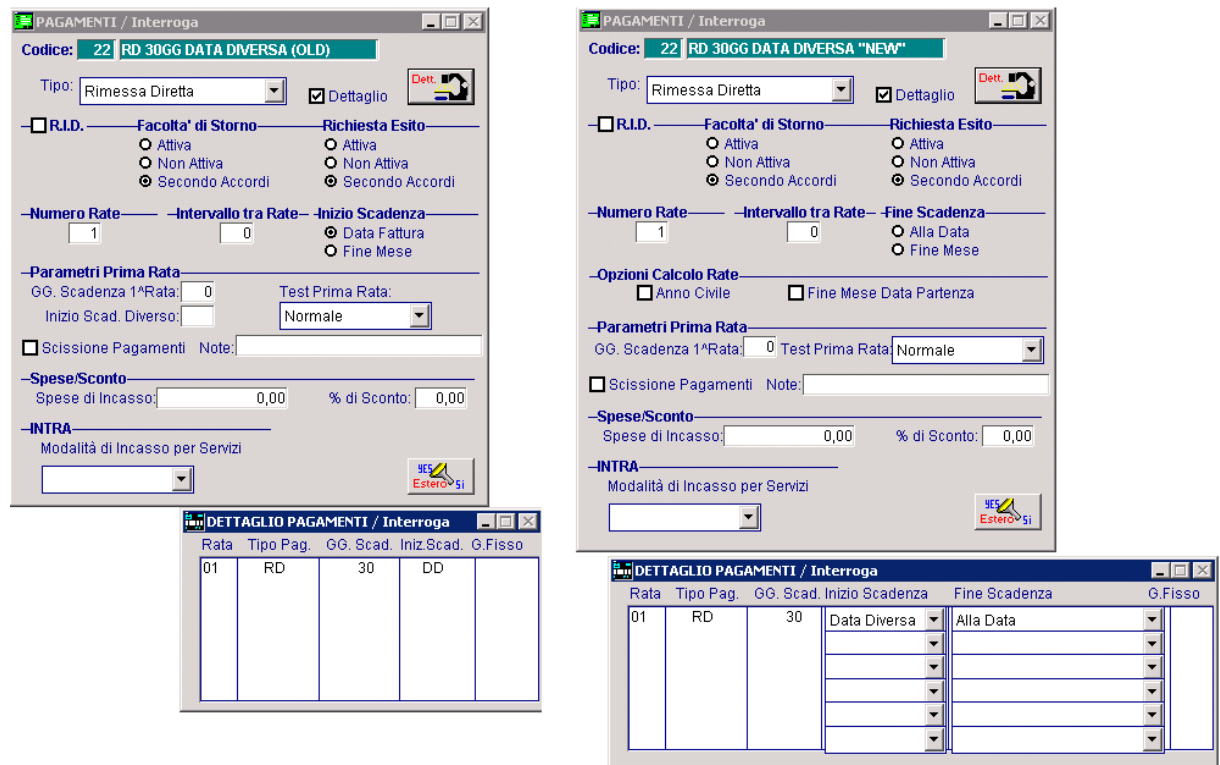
PAGAMENTI / Interroga

Codice: 22 RD 30GG DATA DIVERSA (OLD)

Tipo: Rimessa Diretta
Dettaglio
Dett.

R.I.D.
Facolta' di Storno
Attiva
Non Attiva
Secondo Accordi
Richiesta Esito
Attiva
Non Attiva
Secondo Accordi

Numero Rate 1
Intervallo tra Rate 0
Inizio Scadenza
Data Fattura
Fine Mese

Parametri Prima Rata
GG. Scadenza 1^Rata: 0
Test Prima Rata:
Inizio Scad. Diverso:
Normale

Scissione Pagamenti Note:

Spese/Sconto
Spese di Incasso: 0,00
% di Sconto: 0,00

INTRA
Modalità di Incasso per Servizi
YES Estero Si

DETTAGLIO PAGAMENTI / Interroga

| Rata | Tipo Pag. | GG. Scad. | Iniz.Scad. | G.Fisso |
|---|---|---|---|---|
| 01 | RD | 30 | DD | |

PAGAMENTI / Interroga

Codice: 22 RD 30GG DATA DIVERSA "NEW"

Tipo: Rimessa Diretta
Dettaglio
Dett.

R.I.D.
Facolta' di Storno
Attiva
Non Attiva
Secondo Accordi
Richiesta Esito
Attiva
Non Attiva
Secondo Accordi

Numero Rate 1
Intervallo tra Rate 0
Fine Scadenza
Alla Data
Fine Mese

Opzioni Calcolo Rate
Anno Civile
Fine Mese Data Partenza

Parametri Prima Rata
GG. Scadenza 1^Rata: 0
Test Prima Rata: Normale

Scissione Pagamenti Note:

Spese/Sconto
Spese di Incasso: 0,00
% di Sconto: 0,00

INTRA
Modalità di Incasso per Servizi
YES Estero Si

DETTAGLIO PAGAMENTI / Interroga

| Rata | Tipo Pag. | GG. Scad. | Inizio Scadenza | Fine Scadenza | G.Fisso |
|---|---|---|---|---|---|
| 01 | RD | 30 | Data Diversa | Alla Data | |